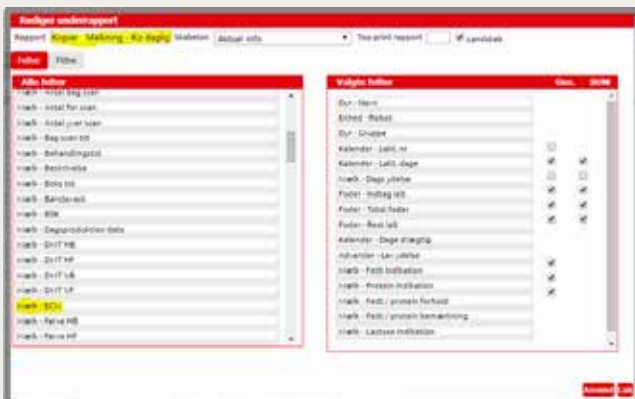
Rediger underrapport

Rapport: Køer - Malkning - Ko daglig Skabelon: Aktuel info Tag print rapport Landskab

Felter Filtre

Alle felter

Mælk - Antal Bag scan

Mælk - Antal for scan

Mælk - Antal over scan

Mælk - Bag scan tid

Mælk - Behandlingstid

Mælk - Beskrivelse

Mælk - Boks tid

Mælk - Båndareal

Mælk - BSK

Mælk - Dagsproduktion dato

Mælk - DiIT MB

Mælk - DiIT MF

Mælk - DiIT UB

Mælk - DiIT UF

Mælk - ECH

Mælk - Farve MB

Mælk - Farve MF

Valgte felter Gns. SUM

Dyr - Navn

Enhed - Robot

Dyr - Gruppe

Kalender - Lakt. nr

Kalender - Lakt. dage

Mælk - Dags ydelse

Foder - Indtag i alt

Foder - Total foder

Foder - Rest i alt

Kalender - Dage drægtig

Advarsler - Lav ydelse

Mælk - Fedt indikation

Mælk - Protein indikation

Mælk - Fedt / protein forhold

Mælk - Fedt / protein bemærkning

Mælk - Laktose indikation

Anvend Luk